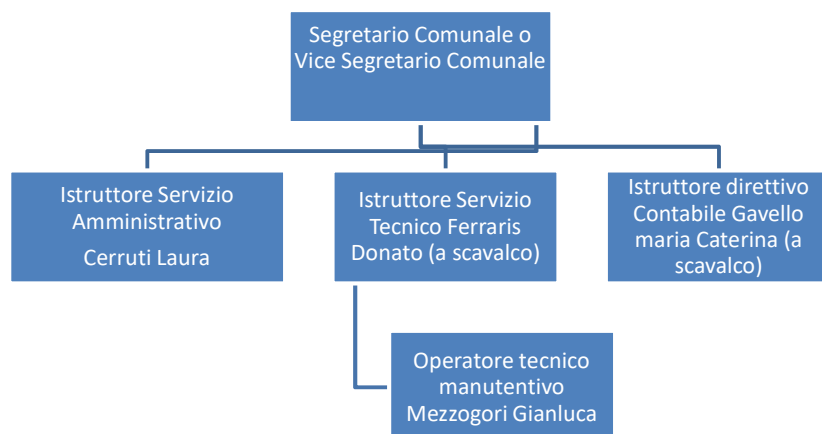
Segretario Comunale o Vice Segretario Comunale

Istruttore Servizio Amministrativo

Cerruti Laura

Istruttore Servizio Tecnico Ferraris Donato (a scavalco)

Istruttore direttivo Contabile Gavello maria Caterina (a scavalco)

Operatore tecnico manutentivo Mezzogori Gianluca